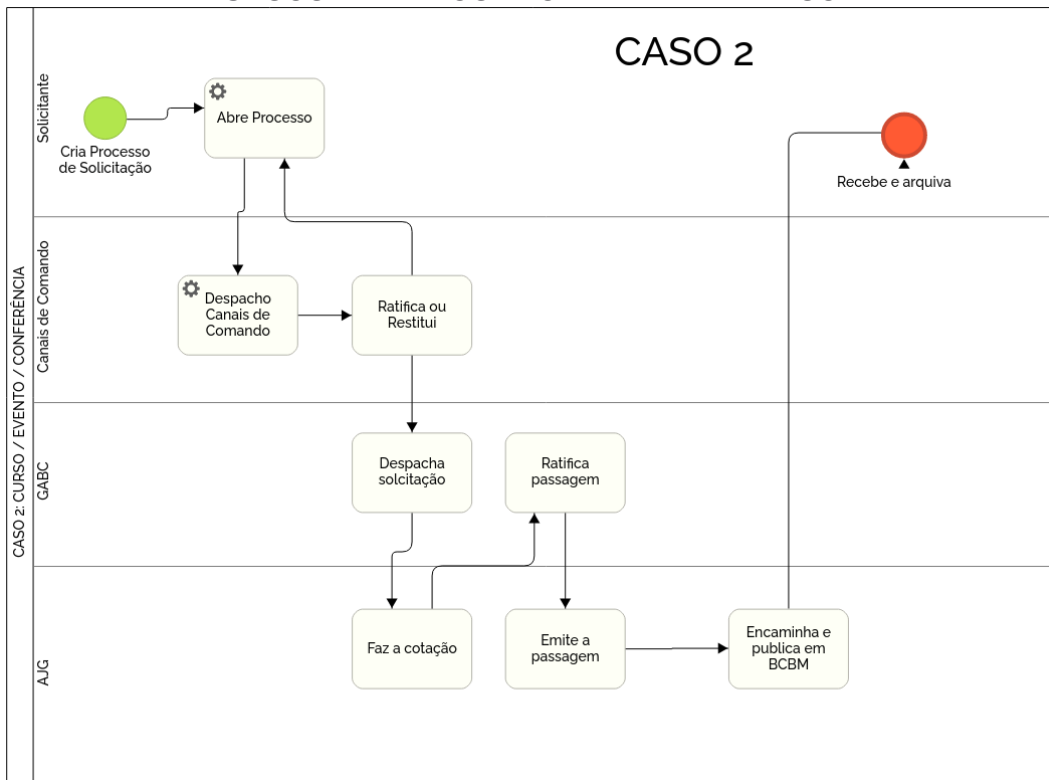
CASO 2

CASO 2: CURSO / EVENTO / CONFERÊNCIA

Solicitante

Cria Processo de Solicitação

Abre Processo

Recebe e arquiva

Canais de Comando

Despacho Canais de Comando

Ratifica ou Restitui

GABC

Despacha solcitação

Ratifica passagem

AJG

Faz a cotação

Emite a passagem

Encaminha e publica em BCBM